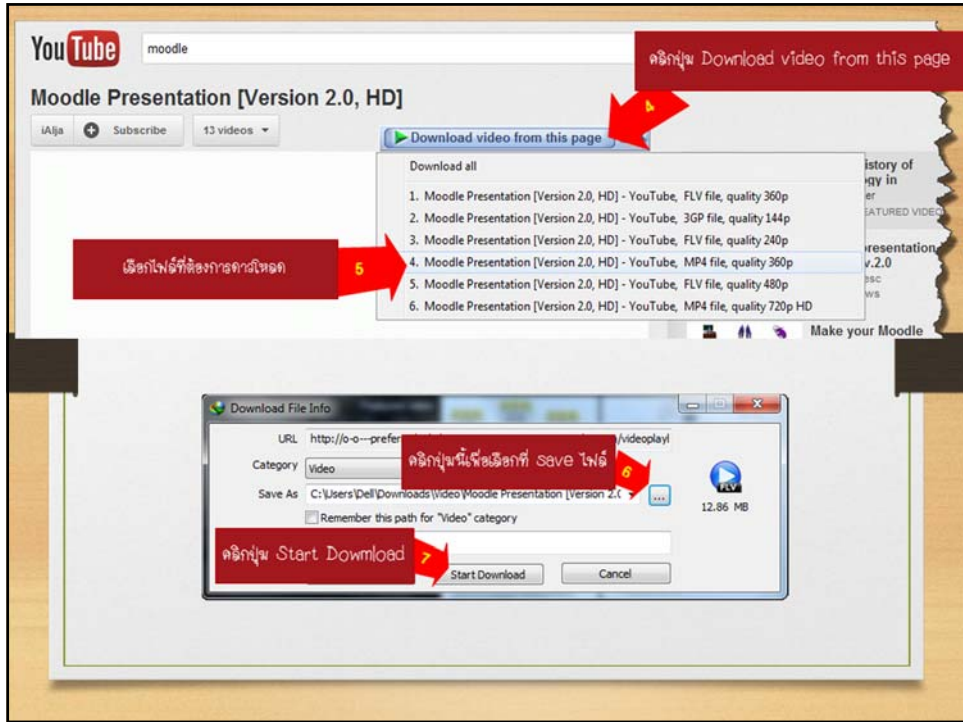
YouTube moodle

คลิกปุ่ม Download video from this page

Moodle Presentation [Version 2.0, HD]

iAlja Subscribe 13 videos

4

Download video from this page

Download all

1. Moodle Presentation [Version 2.0, HD] - YouTube, FLV file, quality 360p
2. Moodle Presentation [Version 2.0, HD] - YouTube, 3GP file, quality 144p
3. Moodle Presentation [Version 2.0, HD] - YouTube, FLV file, quality 240p
4. Moodle Presentation [Version 2.0, HD] - YouTube, MP4 file, quality 360p
5. Moodle Presentation [Version 2.0, HD] - YouTube, FLV file, quality 480p
6. Moodle Presentation [Version 2.0, HD] - YouTube, MP4 file, quality 720p HD

istory of gy in er EATURED VIDEO

resentation v.2.0 esc ws

Make your Moodle

เลือกไฟล์ที่ต้องการดาวโหลด 5

Download File Info

URL http://o-o---prefer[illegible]/videoplayl

Category Video

คลิกปุ่มนี้เพื่อเลือกที่ save ไฟล์ 6

Save As C:\Users\Dell\Downloads\Video\Moodle Presentation [Version 2.0

12.86 MB

Remember this path for "Video" category

คลิกปุ่ม Start Download 7

Start Download Cancel